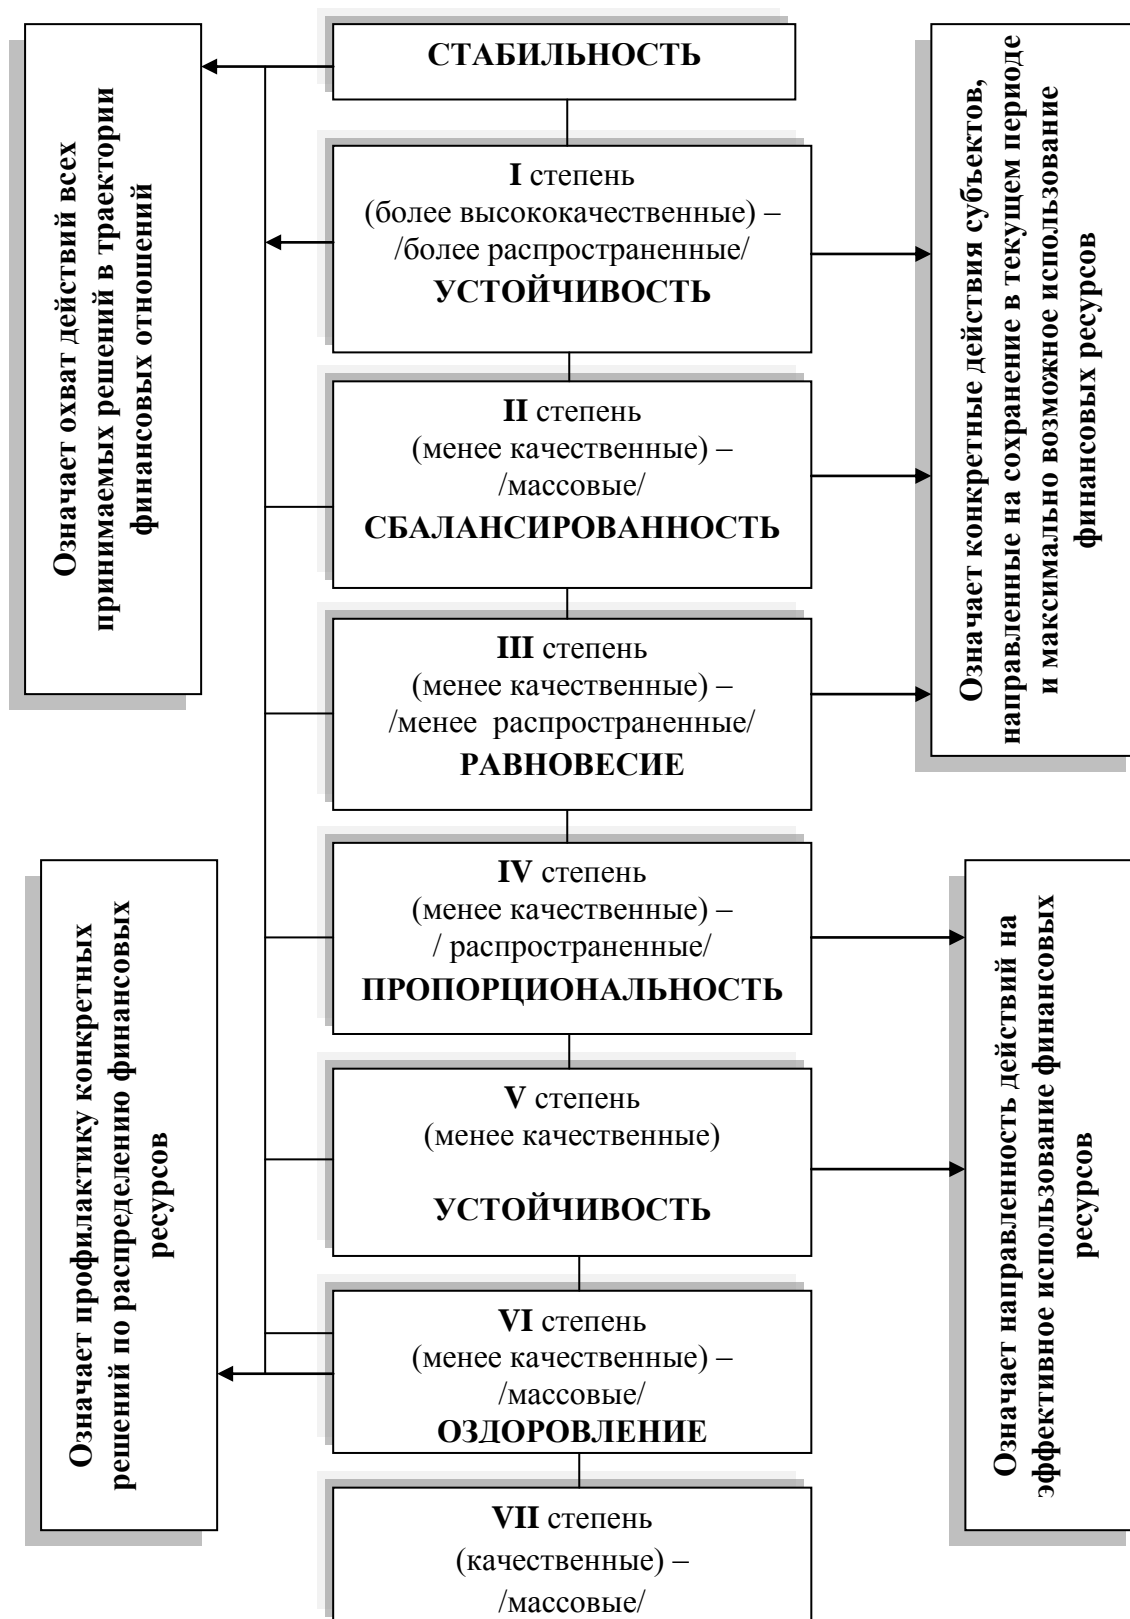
СТАБИЛЬНОСТЬ

Означает охват действий всех принимаемых решений в траектории финансовых отношений

I степень (более высококачественные) – /более распространенные/ УСТОЙЧИВОСТЬ

Означает конкретные действия субъектов, направленные на сохранение в текущем периоде и максимально возможное использование финансовых ресурсов

II степень (менее качественные) – /массовые/ СБАЛАНСИРОВАННОСТЬ

III степень (менее качественные) – /менее распространенные/ РАВНОВЕСИЕ

Означает профилактику конкретных решений по распределению финансовых ресурсов

IV степень (менее качественные) – / распространенные/ ПРОПОРЦИОНАЛЬНОСТЬ

Означает направленность действий на эффективное использование финансовых ресурсов

V степень (менее качественные)

УСТОЙЧИВОСТЬ

VI степень (менее качественные) – /массовые/ ОЗДОРОВЛЕНИЕ

VII степень (качественные) – /массовые/